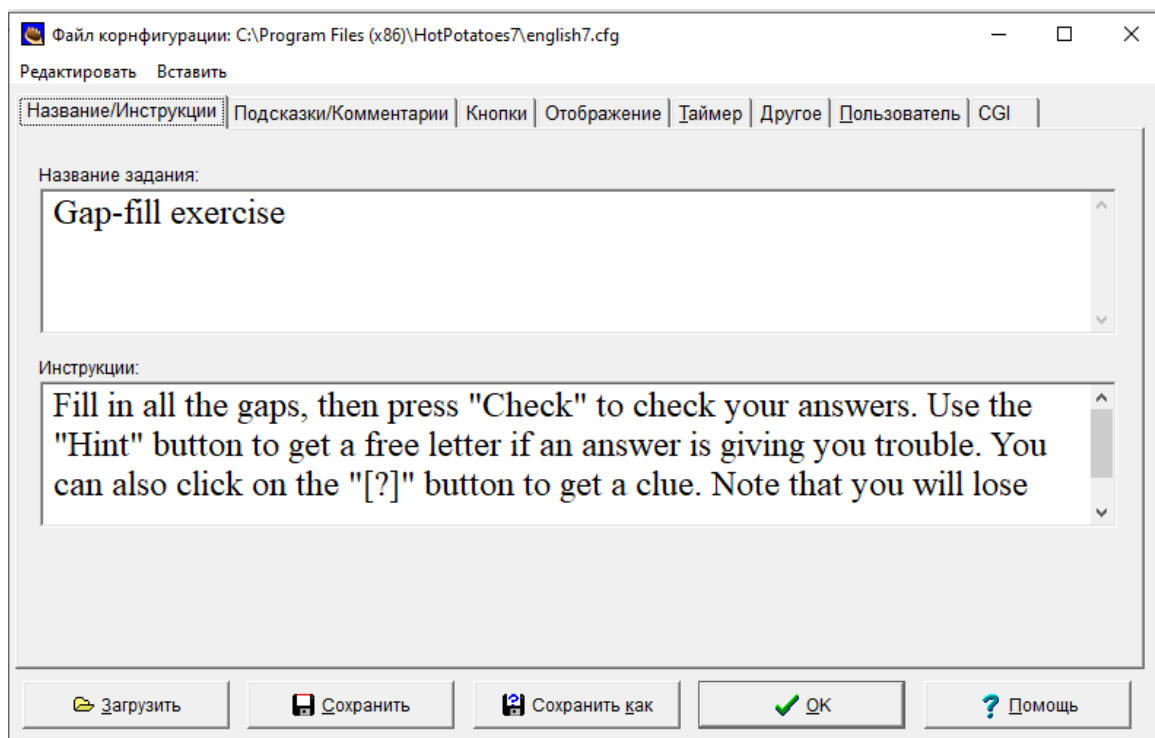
Файл корнфигурации: C:\Program Files (x86)\HotPotatoes7\english7.cfg

Редактировать Вставить

Название/Инструкции | Подсказки/Комментарии | Кнопки | Отображение | Таймер | Другое | Пользователь | CGI

Название задания:

Gap-fill exercise

Инструкции:

Fill in all the gaps, then press "Check" to check your answers. Use the "Hint" button to get a free letter if an answer is giving you trouble. You can also click on the "[?]" button to get a clue. Note that you will lose

Загрузить Сохранить Сохранить как OK Помощь